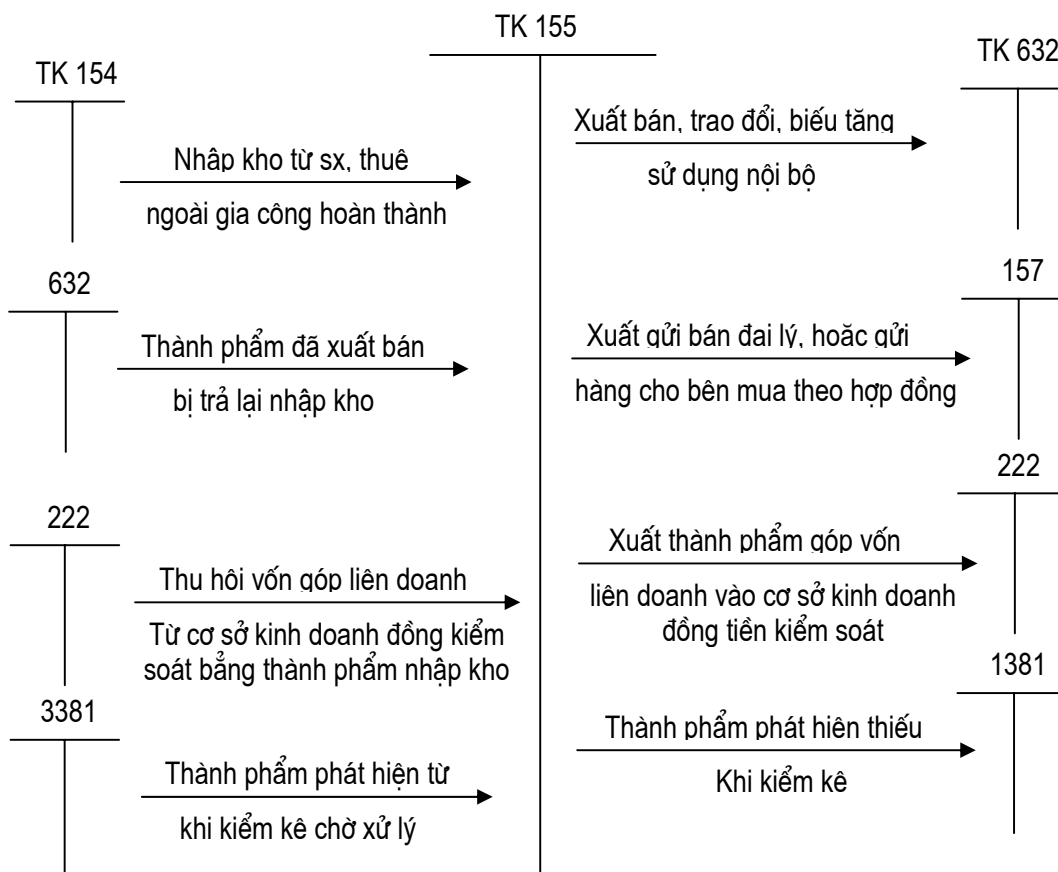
TK 155

TK 154

Nhập kho từ sx, thuê ngoài gia công hoàn thành

TK 632

Xuất bán, trao đổi, biếu tăng sử dụng nội bộ

632

Thành phẩm đã xuất bán bị trả lại nhập kho

157

Xuất gửi bán đại lý, hoặc gửi hàng cho bên mua theo hợp đồng

222

Thu hồi vốn góp liên doanh Từ cơ sở kinh doanh đồng kiểm soát bằng thành phẩm nhập kho

222

Xuất thành phẩm góp vốn liên doanh vào cơ sở kinh doanh đồng tiền kiểm soát

3381

Thành phẩm phát hiện từ khi kiểm kê chờ xử lý

1381

Thành phẩm phát hiện thiếu Khi kiểm kê